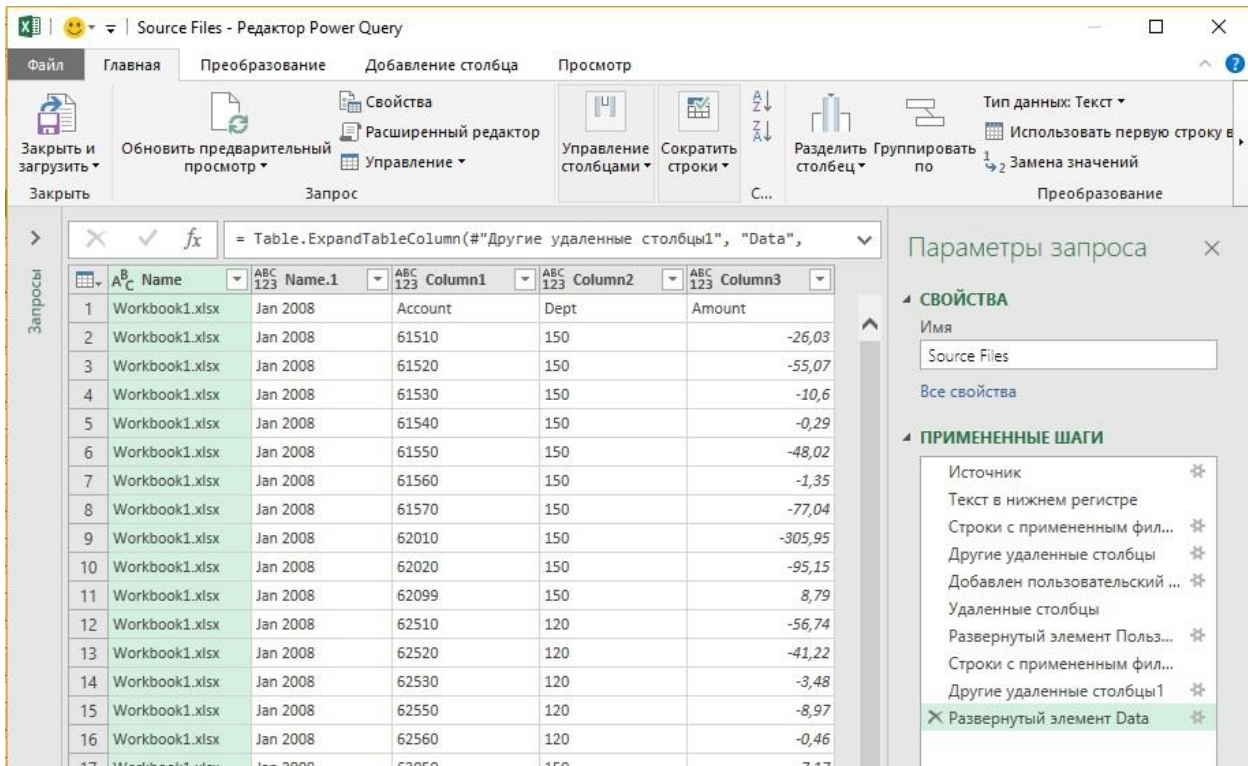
Source Files - Редактор Power Query

Файл | Главная | Преобразование | Добавление столбца | Просмотр

Закрыть и загрузить ▾
Закрыть

Обновить предварительный просмотр ▾
Свойства
Расширенный редактор
Управление ▾
Запрос

Управление столбцами ▾
Сократить строки ▾
С...

Разделить столбец ▾
Группировать по
Тип данных: Текст ▾
Использовать первую строку в
Замена значений
Преобразование

Запросы

= Table.ExpandTableColumn(#"Другие удаленные столбцы1", "Data",

| | Name | Name.1 | Column1 | Column2 | Column3 |
|---|---|---|---|---|---|
| 1 | Workbook1.xlsx | Jan 2008 | Account | Dept | Amount |
| 2 | Workbook1.xlsx | Jan 2008 | 61510 | 150 | -26,03 |
| 3 | Workbook1.xlsx | Jan 2008 | 61520 | 150 | -55,07 |
| 4 | Workbook1.xlsx | Jan 2008 | 61530 | 150 | -10,6 |
| 5 | Workbook1.xlsx | Jan 2008 | 61540 | 150 | -0,29 |
| 6 | Workbook1.xlsx | Jan 2008 | 61550 | 150 | -48,02 |
| 7 | Workbook1.xlsx | Jan 2008 | 61560 | 150 | -1,35 |
| 8 | Workbook1.xlsx | Jan 2008 | 61570 | 150 | -77,04 |
| 9 | Workbook1.xlsx | Jan 2008 | 62010 | 150 | -305,95 |
| 10 | Workbook1.xlsx | Jan 2008 | 62020 | 150 | -95,15 |
| 11 | Workbook1.xlsx | Jan 2008 | 62099 | 150 | 8,79 |
| 12 | Workbook1.xlsx | Jan 2008 | 62510 | 120 | -56,74 |
| 13 | Workbook1.xlsx | Jan 2008 | 62520 | 120 | -41,22 |
| 14 | Workbook1.xlsx | Jan 2008 | 62530 | 120 | -3,48 |
| 15 | Workbook1.xlsx | Jan 2008 | 62550 | 120 | -8,97 |
| 16 | Workbook1.xlsx | Jan 2008 | 62560 | 120 | -0,46 |
| 17 | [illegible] | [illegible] | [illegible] | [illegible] | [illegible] |

Параметры запроса

СВОЙСТВА
Имя
Source Files
Все свойства

ПРИМЕНЕННЫЕ ШАГИ
Источник
Текст в нижнем регистре
Строки с примененным фил...
Другие удаленные столбцы
Добавлен пользовательский ...
Удаленные столбцы
Развернутый элемент Польз...
Строки с примененным фил...
Другие удаленные столбцы1
Развернутый элемент Data